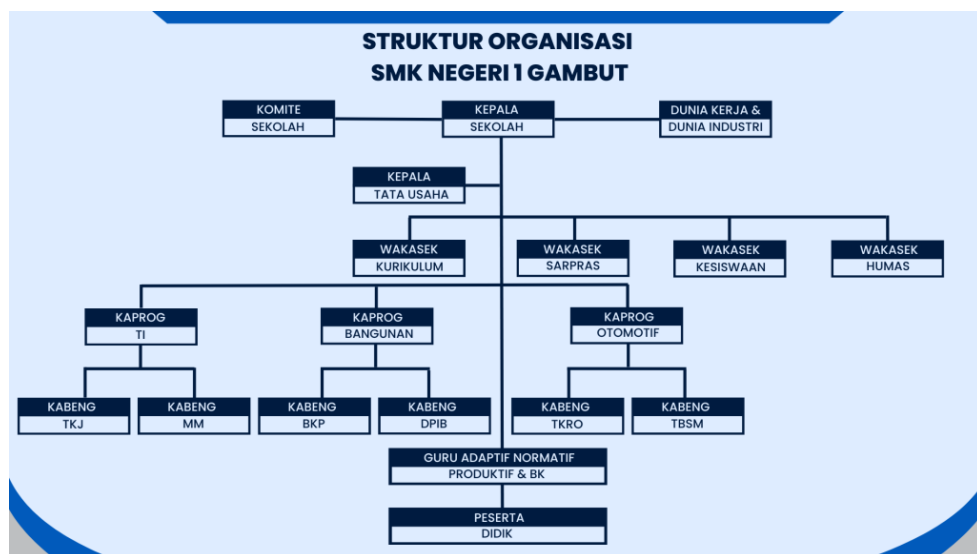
STRUKTUR ORGANISASI
SMK NEGERI 1 GAMBUT

KOMITE
SEKOLAH

KEPALA
SEKOLAH

DUNIA KERJA &
DUNIA INDUSTRI

KEPALA
TATA USAHA

WAKASEK
KURIKULUM

WAKASEK
SARPRAS

WAKASEK
KESISWAAN

WAKASEK
HUMAS

KAPROG
TI

KAPROG
BANGUNAN

KAPROG
OTOMOTIF

KABENG
TKJ

KABENG
MM

KABENG
BKP

KABENG
DPIB

KABENG
TKRO

KABENG
TBSM

GURU ADAPTIF NORMATIF
PRODUKTIF & BK

PESERTA
DIDIK